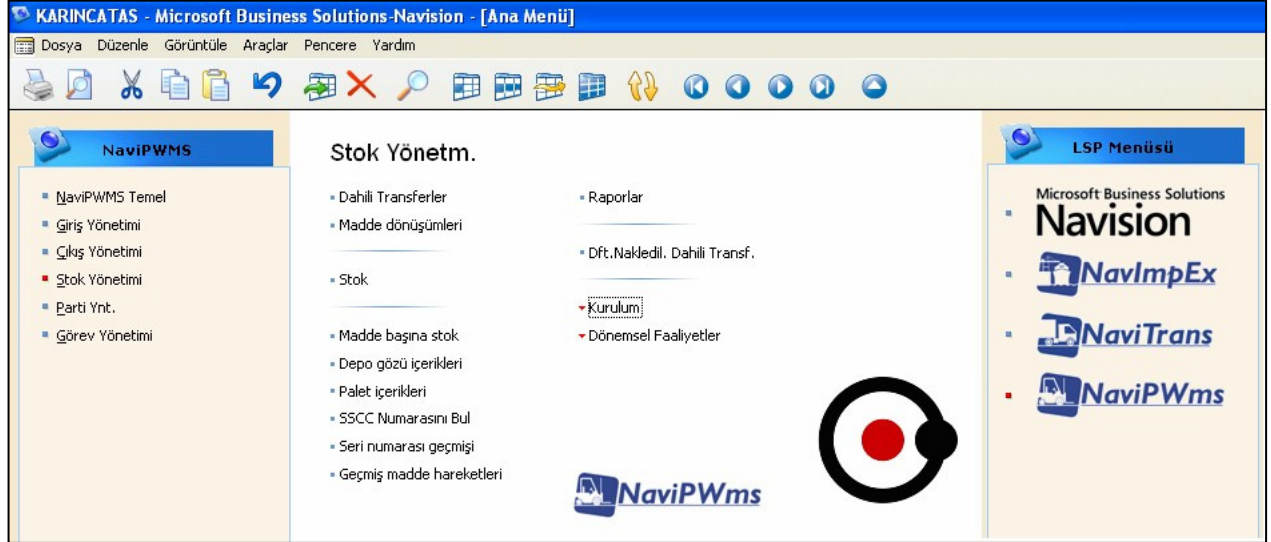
KARINCATAS - Microsoft Business Solutions-Navision - [Ana Menü]

Dosya Düzenle Görüntüle Araçlar Pencere Yardım

NaviPWMS

NaviPWMS Temel
Giriş Yönetimi
Çıkış Yönetimi
Stok Yönetimi
Parti Ynt.
Görev Yönetimi

Stok Yönetm.

Dahili Transferler
Madde dönüşümleri

Stok

Madde başına stok
Depo gözü içerikleri
Palet içerikleri
SSCC Numarasını Bul
Seri numarası geçmişi
Geçmiş madde hareketleri

Raporlar

Dft.Nakledil. Dahili Transf.

Kurulum
Dönemsel Faaliyetler

NaviPWms

LSP Menüsü

Microsoft Business Solutions
Navision
NavImpEx
NaviTrans
NaviPWms